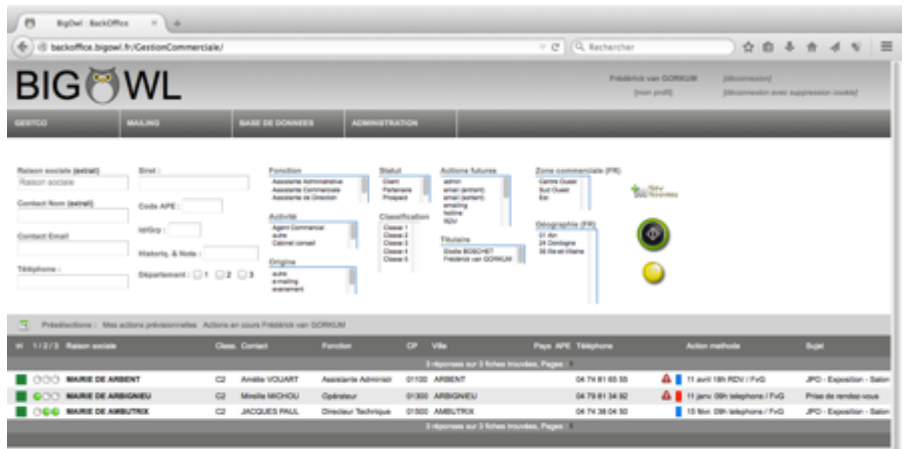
BigOwl : BackOffice

backoffice.bigowl.fr/GestionCommerciale/

Rechercher

BIG WL

Frédérick van GORKUM [déconnexion]
[mon profil] [déconnexion avec suppression cookie]

GESTCO MAILING BASE DE DONNEES ADMINISTRATION

Raison sociale (extrait)
Raison sociale

Contact Nom (extrait)

Contact Email

Téléphone :

Siret :

Code APE :

IdtGrp :

Historiq. & Note :

Département : 1 2 3

Fonction
Assistante Administrative
Assistante Commerciale
Assistante de Direction

Activité
Agent Commercial
autre
Cabinet conseil

Origine
autre
e-mailing
evenement

Statut
Client
Partenaire
Prospect

Classification
Classe 1
Classe 2
Classe 3
Classe 4
Classe 5

Actions futures
admin
email (entrant)
email (sortant)
emailing
hotline
RDV

Titulaire
Elodie BOSCHET
Frédérick van GORKUM

Zone commerciale (FR)
Centre Ouest
Sud Ouest
Est

Géographie (FR)
01 Ain
24 Dordogne
35 Ille-et-Vilaine

New
Nouveau

Présélections : Mes actions prévisionnelles Actions en cours Frédérick van GORKUM

Id 1 / 2 / 3 Raison sociale Class. Contact Fonction CP Ville Pays APE Téléphone Action methode Sujet

3 réponses sur 3 fiches trouvées, Pages : 1

MAIRIE DE ARBENT C2 Amélie VOUART Assistante Administr 01100 ARBENT 04 74 81 65 55 11 avril 18h RDV / FvG JPO - Exposition - Salon
MAIRIE DE ARBIGNIEU C2 Mireille MICHOU Opérateur 01300 ARBIGNIEU 04 79 81 34 92 11 janv. 09h telephone / FvG Prise de rendez-vous
MAIRIE DE AMBUTRIX C2 JACQUES PAUL Directeur Technique 01500 AMBUTRIX 04 74 38 04 50 15 févr. 09h telephone / FvG JPO - Exposition - Salon

3 réponses sur 3 fiches trouvées, Pages : 1